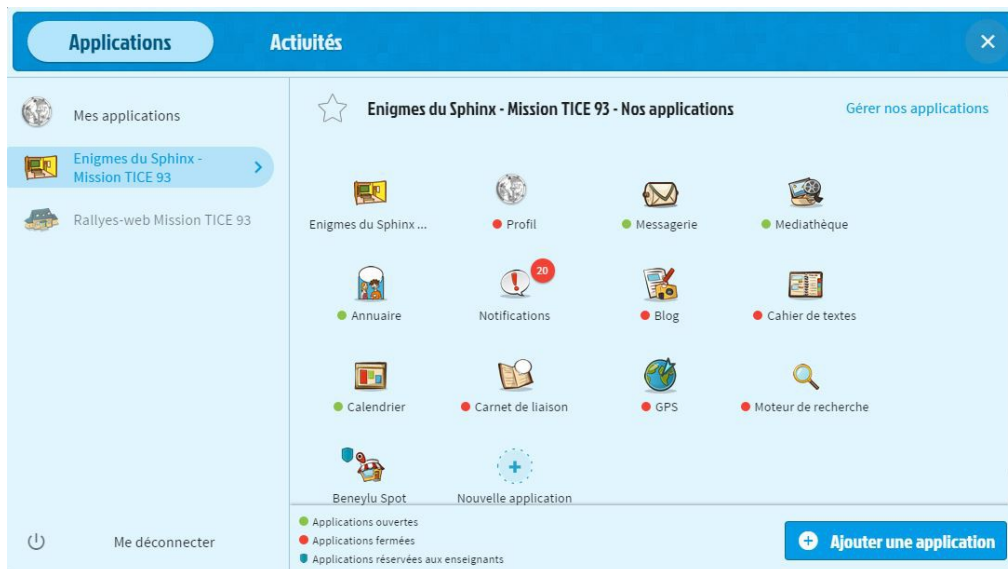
Applications

Activités

×

Mes applications

Enigmes du Sphinx - Mission TICE 93

Rallyes-web Mission TICE 93

Me déconnecter

Enigmes du Sphinx - Mission TICE 93 - Nos applications

Gérer nos applications

Enigmes du Sphinx ...

Profil

Messagerie

Mediathèque

Annuaire

20

Notifications

Blog

Cahier de textes

Calendrier

Carnet de liaison

GPS

Moteur de recherche

Beneylu Spot

Nouvelle application

Applications ouvertes

Applications fermées

Applications réservées aux enseignants

Ajouter une application